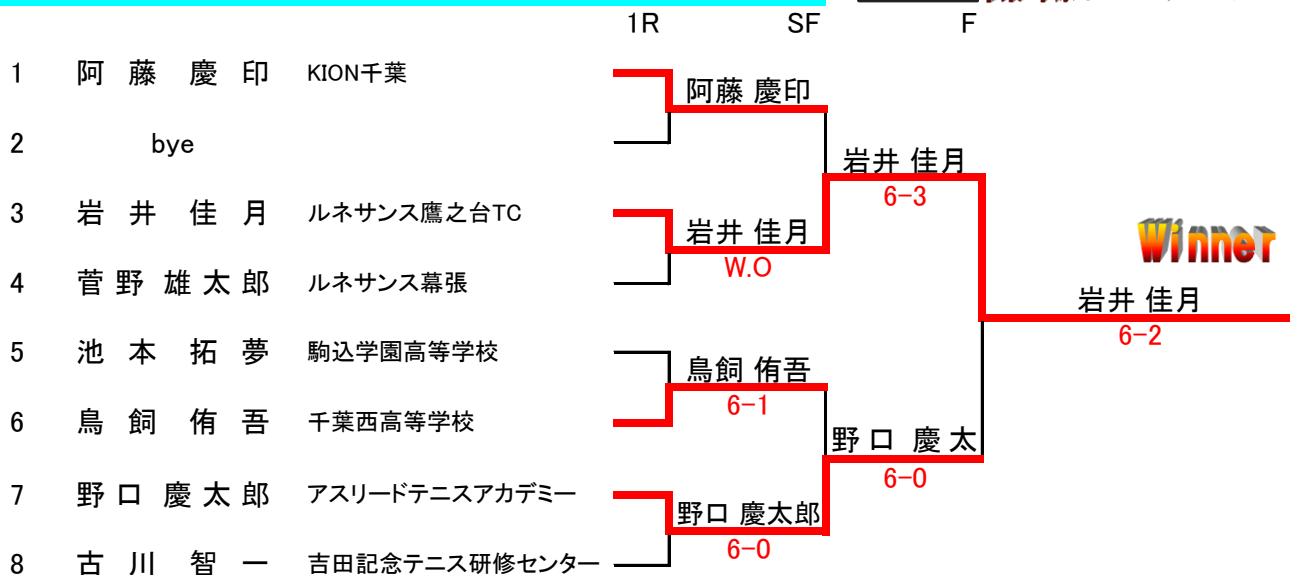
1R SF F

1 阿藤 慶印 KION千葉
2 bye
3 岩井 佳月 ルネサンス鷹之台TC
4 菅野 雄太郎 ルネサンス幕張
5 池本 拓夢 駒込学園高等学校
6 鳥飼 侑吾 千葉西高等学校
7 野口 慶太郎 アスリードテニスアカデミー
8 古川 智一 吉田記念テニス研修センター

阿藤 慶印

岩井 佳月
W.O

鳥飼 侑吾
6-1

野口 慶太郎
6-0

岩井 佳月
6-3

野口 慶太
6-0

Winner

岩井 佳月
6-2